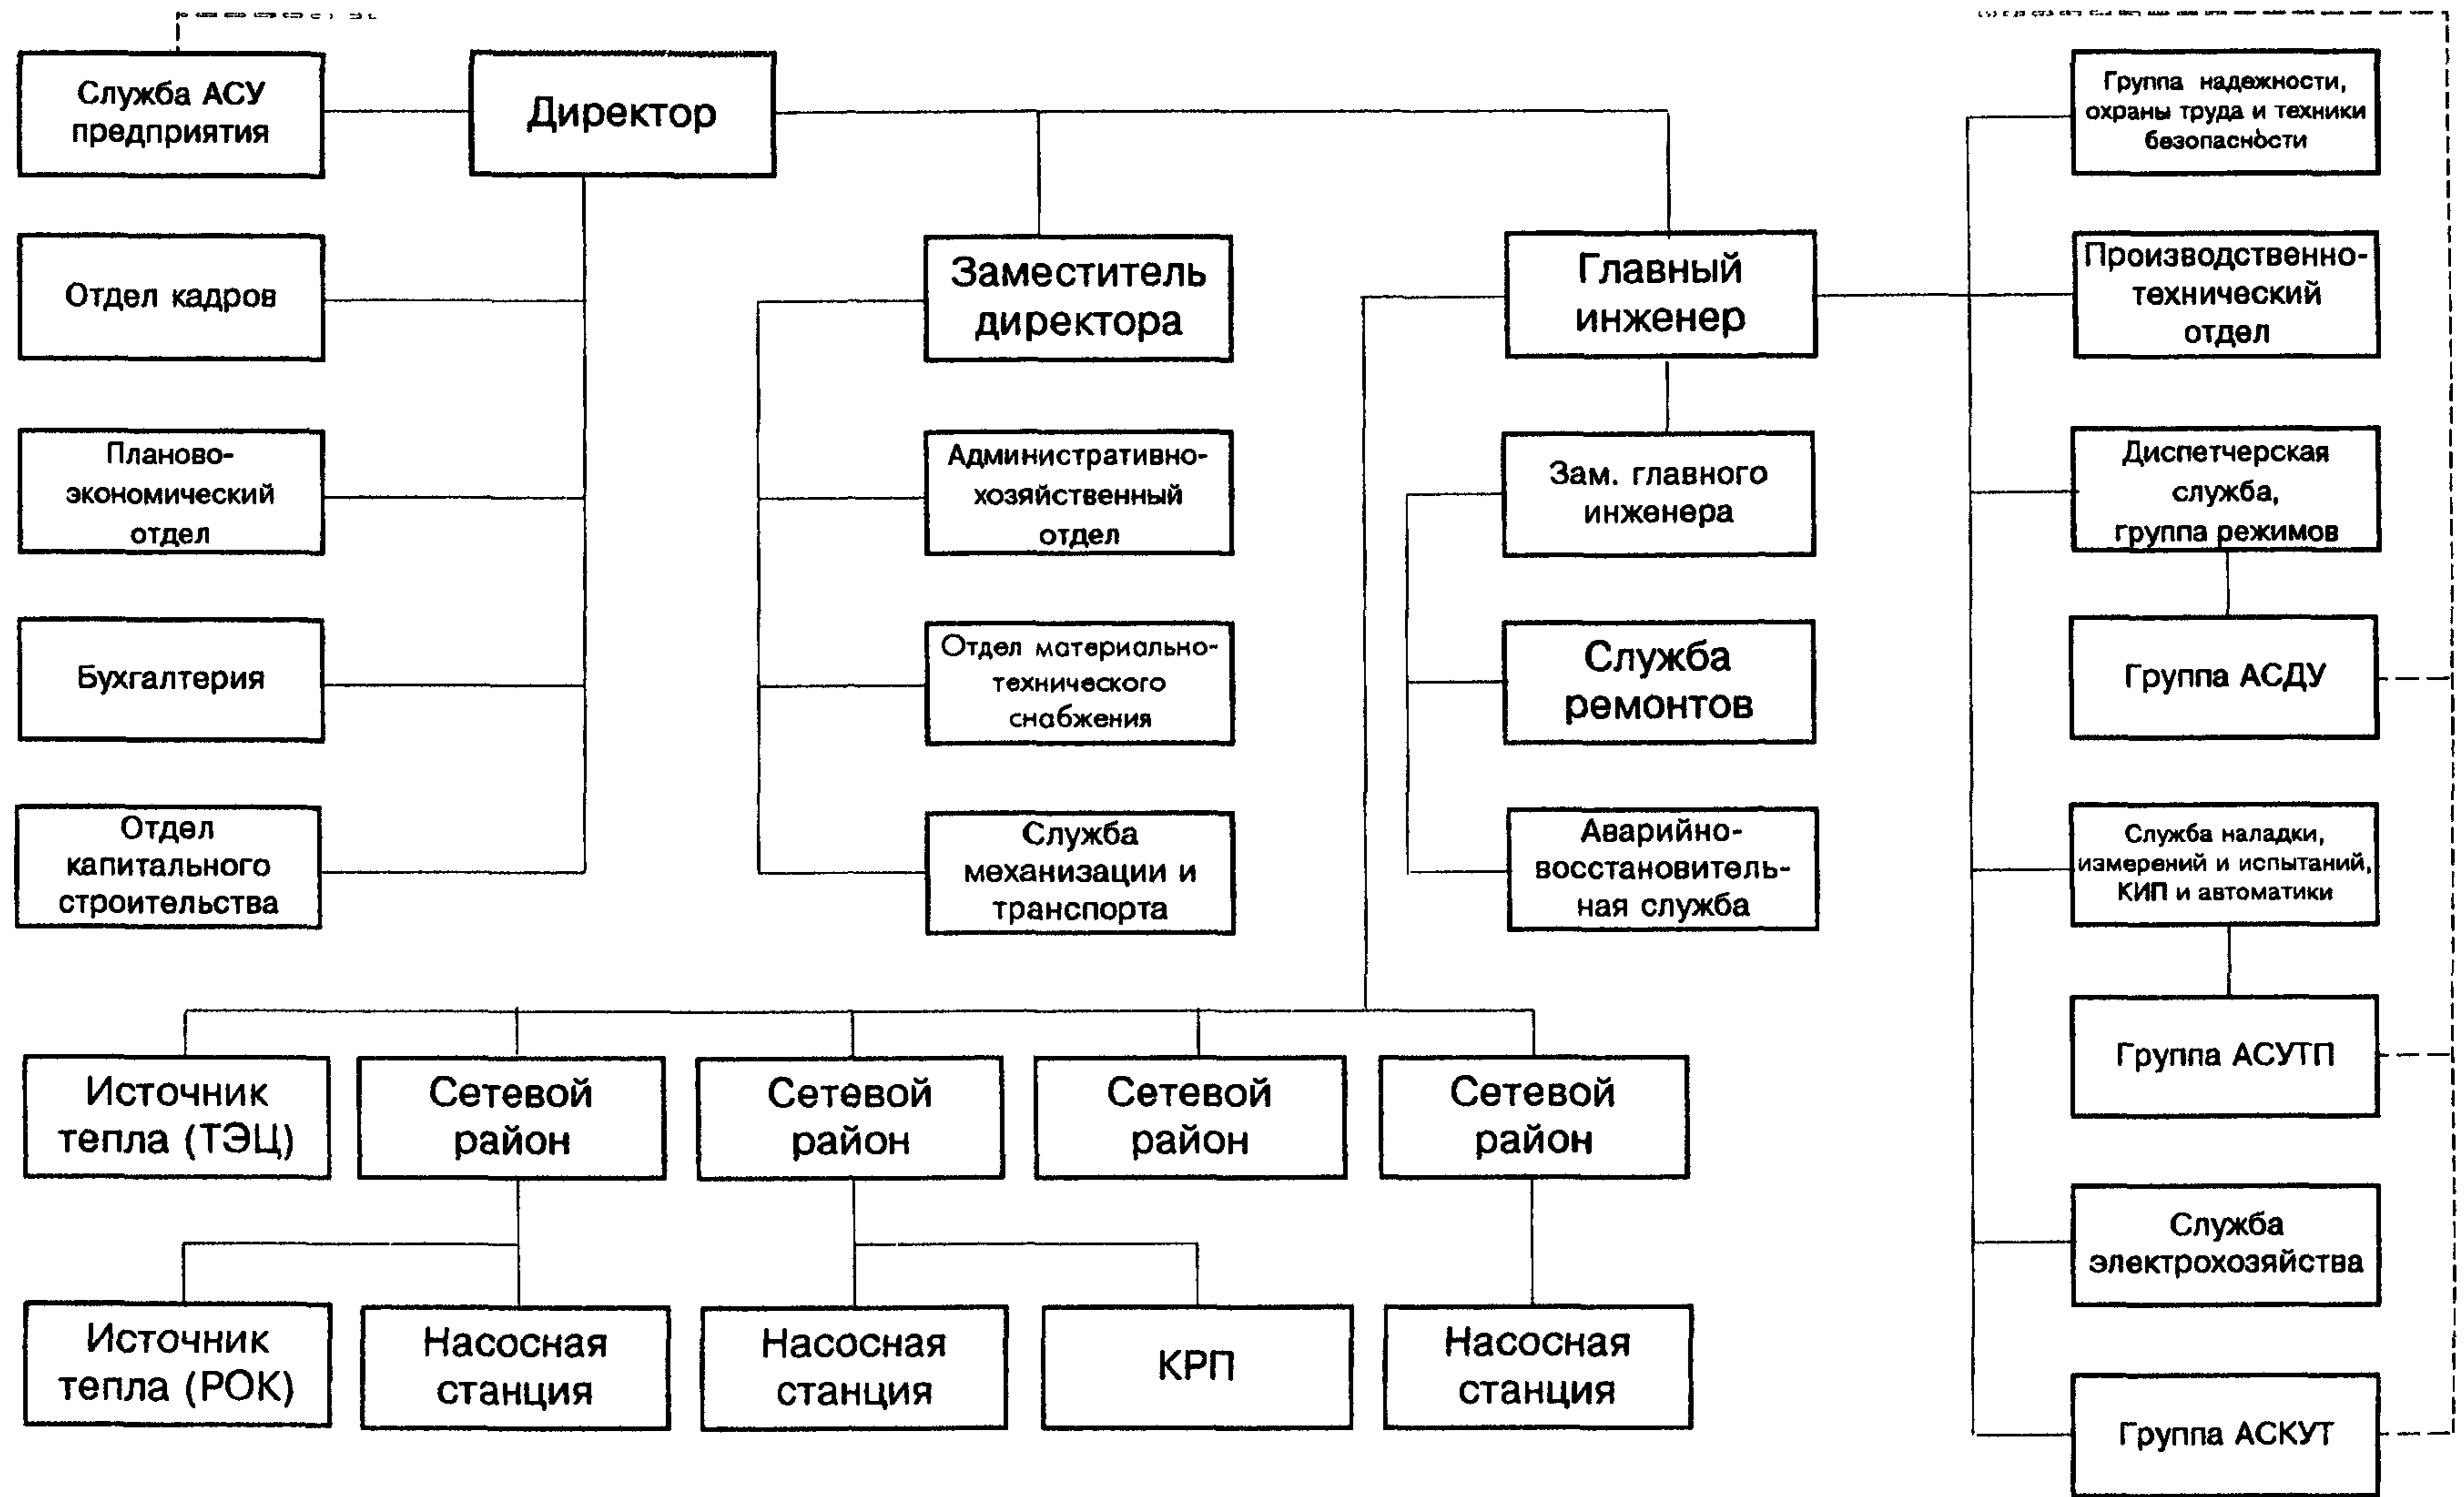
Служба АСУ предприятия

Директор

Отдел кадров

Планово-экономический отдел

Бухгалтерия

Отдел капитального строительства

Заместитель директора

Административно-хозяйственный отдел

Отдел материально-технического снабжения

Служба механизации и транспорта

Главный инженер

Зам. главного инженера

Служба ремонтов

Аварийно-восстановительная служба

Группа надежности, охраны труда и техники безопасности

Производственно-технический отдел

Диспетчерская служба, группа режимов

Группа АСДУ

Служба наладки, измерений и испытаний, КИП и автоматики

Группа АСУТП

Служба электрохозяйства

Группа АСКУТ

Источник тепла (ТЭЦ)

Сетевой район

Сетевой район

Сетевой район

Сетевой район

Источник тепла (РОК)

Насосная станция

Насосная станция

КРП

Насосная станция